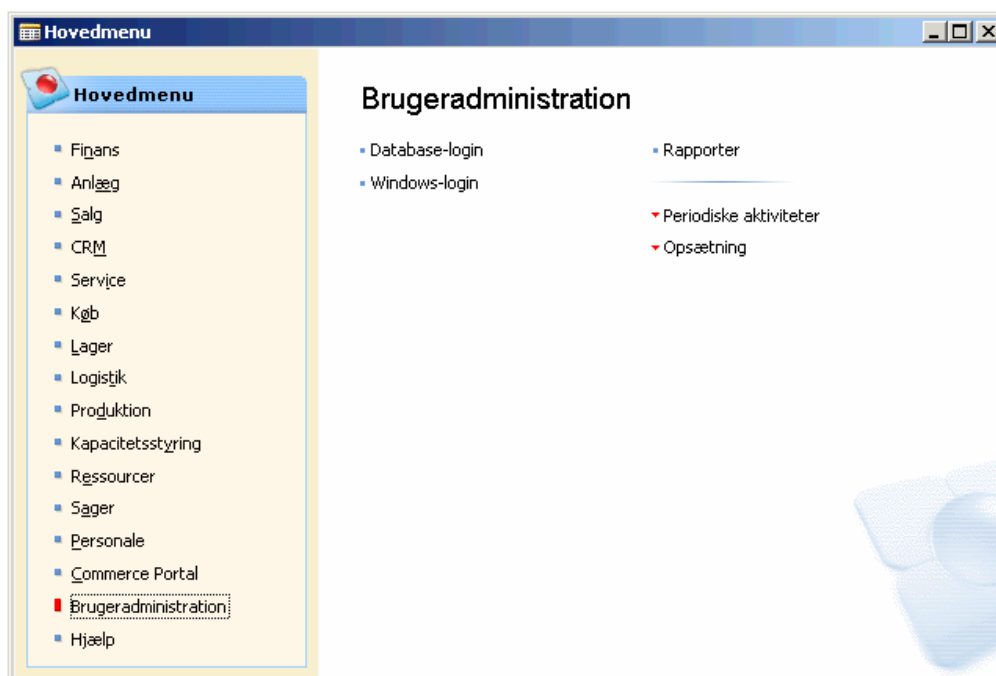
Hovedmenu

Hovedmenu

Finans
Anlæg
Salg
CRM
Service
Køb
Lager
Logistik
Produktion
Kapacitetsstyring
Ressourcer
Sager
Personale
Commerce Portal
Brugeradministration
Hjælp

Brugeradministration

Database-login
Windows-login

Rapporter

Periodiske aktiviteter
Opsætning